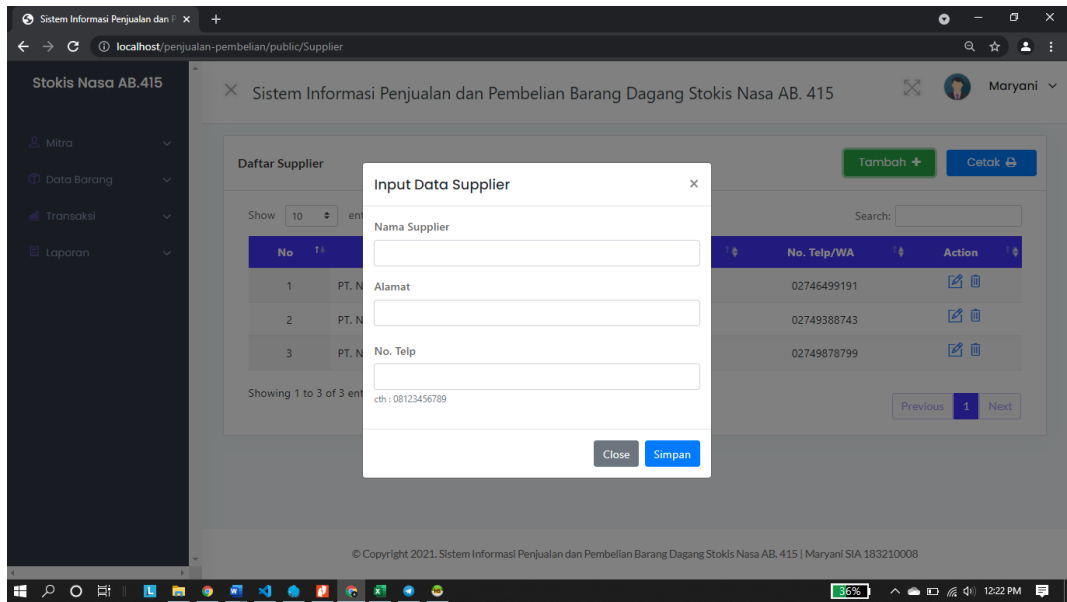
Sistem Informasi Penjualan dan P ×
+
localhost/penjualan-pembelian/public/Supplier

Stokis Nasa AB.415

Mitra
Data Barang
Transaksi
Laporan

× Sistem Informasi Penjualan dan Pembelian Barang Dagang Stokis Nasa AB. 415

Maryani

Daftar Supplier

Tambah +
Cetak

Show 10 ent

Search:

| No | | | No. Telp/WA | Action |
|---|---|---|---|---|
| 1 | PT. N | | 02746499191 | |
| 2 | PT. N | | 02749388743 | |
| 3 | PT. N | | 02749878799 | |

Showing 1 to 3 of 3 ent

Previous 1 Next

Input Data Supplier ×

Nama Supplier

Alamat

No. Telp

cth : 08123456789

Close Simpan

© Copyright 2021. Sistem Informasi Penjualan dan Pembelian Barang Dagang Stokis Nasa AB. 415 | Maryani SIA 183210008

36%
12:22 PM